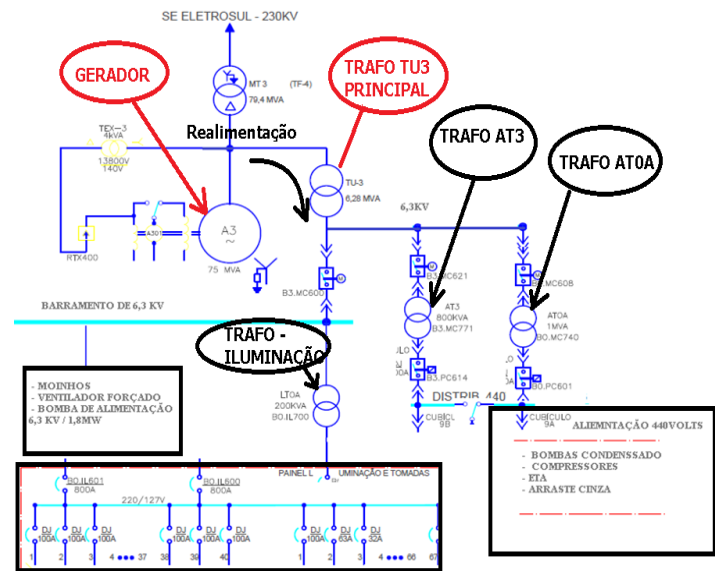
SE ELETROSUL - 230KV

GERADOR

MT 3
79,4 MVA
(TF-4)

TRAFO TU3 PRINCIPAL

TEX-3
4kVA
13800V
140V

Realimentação

TRAFO AT3

TRAFO AT0A

RTX400

A301

A3
~
75 MVA

TU-3
6,28 MVA

6,3KV

B3.MC621

MC608

AT3
800KVA
B3.MC771

AT0A
1MVA
B0.MC740

B3.MC600

BARRAMENTO DE 6,3 KV

TRAFO - ILUMINAÇÃO

B3.PC614

B0.PC601

DISTRIB 440

CUBICL 9B

CUBICULO 9A

LT0A
200KVA
B0.IL700

- MOINHOS
- VENTILADOR FORÇADO
- BOMBA DE ALIMENTAÇÃO
6,3 KV / 1,8MW

ALIEMNTAÇÃO 440VOLTS

- BOMBAS CONDENSSADO
- COMPRESSORES
- ETA
- ARRASTE CINZA

PAINEL L UMINAÇÃO E TOMADAS

B0.IL601
800A

B0.IL600
800A

220/127V

DJ 100A
1

DJ 100A
2

DJ 100A
3

4 ●●● 37

DJ 100A
38

DJ 100A
39

DJ 100A
40

DJ 100A

DJ 63A

DJ 32A

4 ●●● 66

67